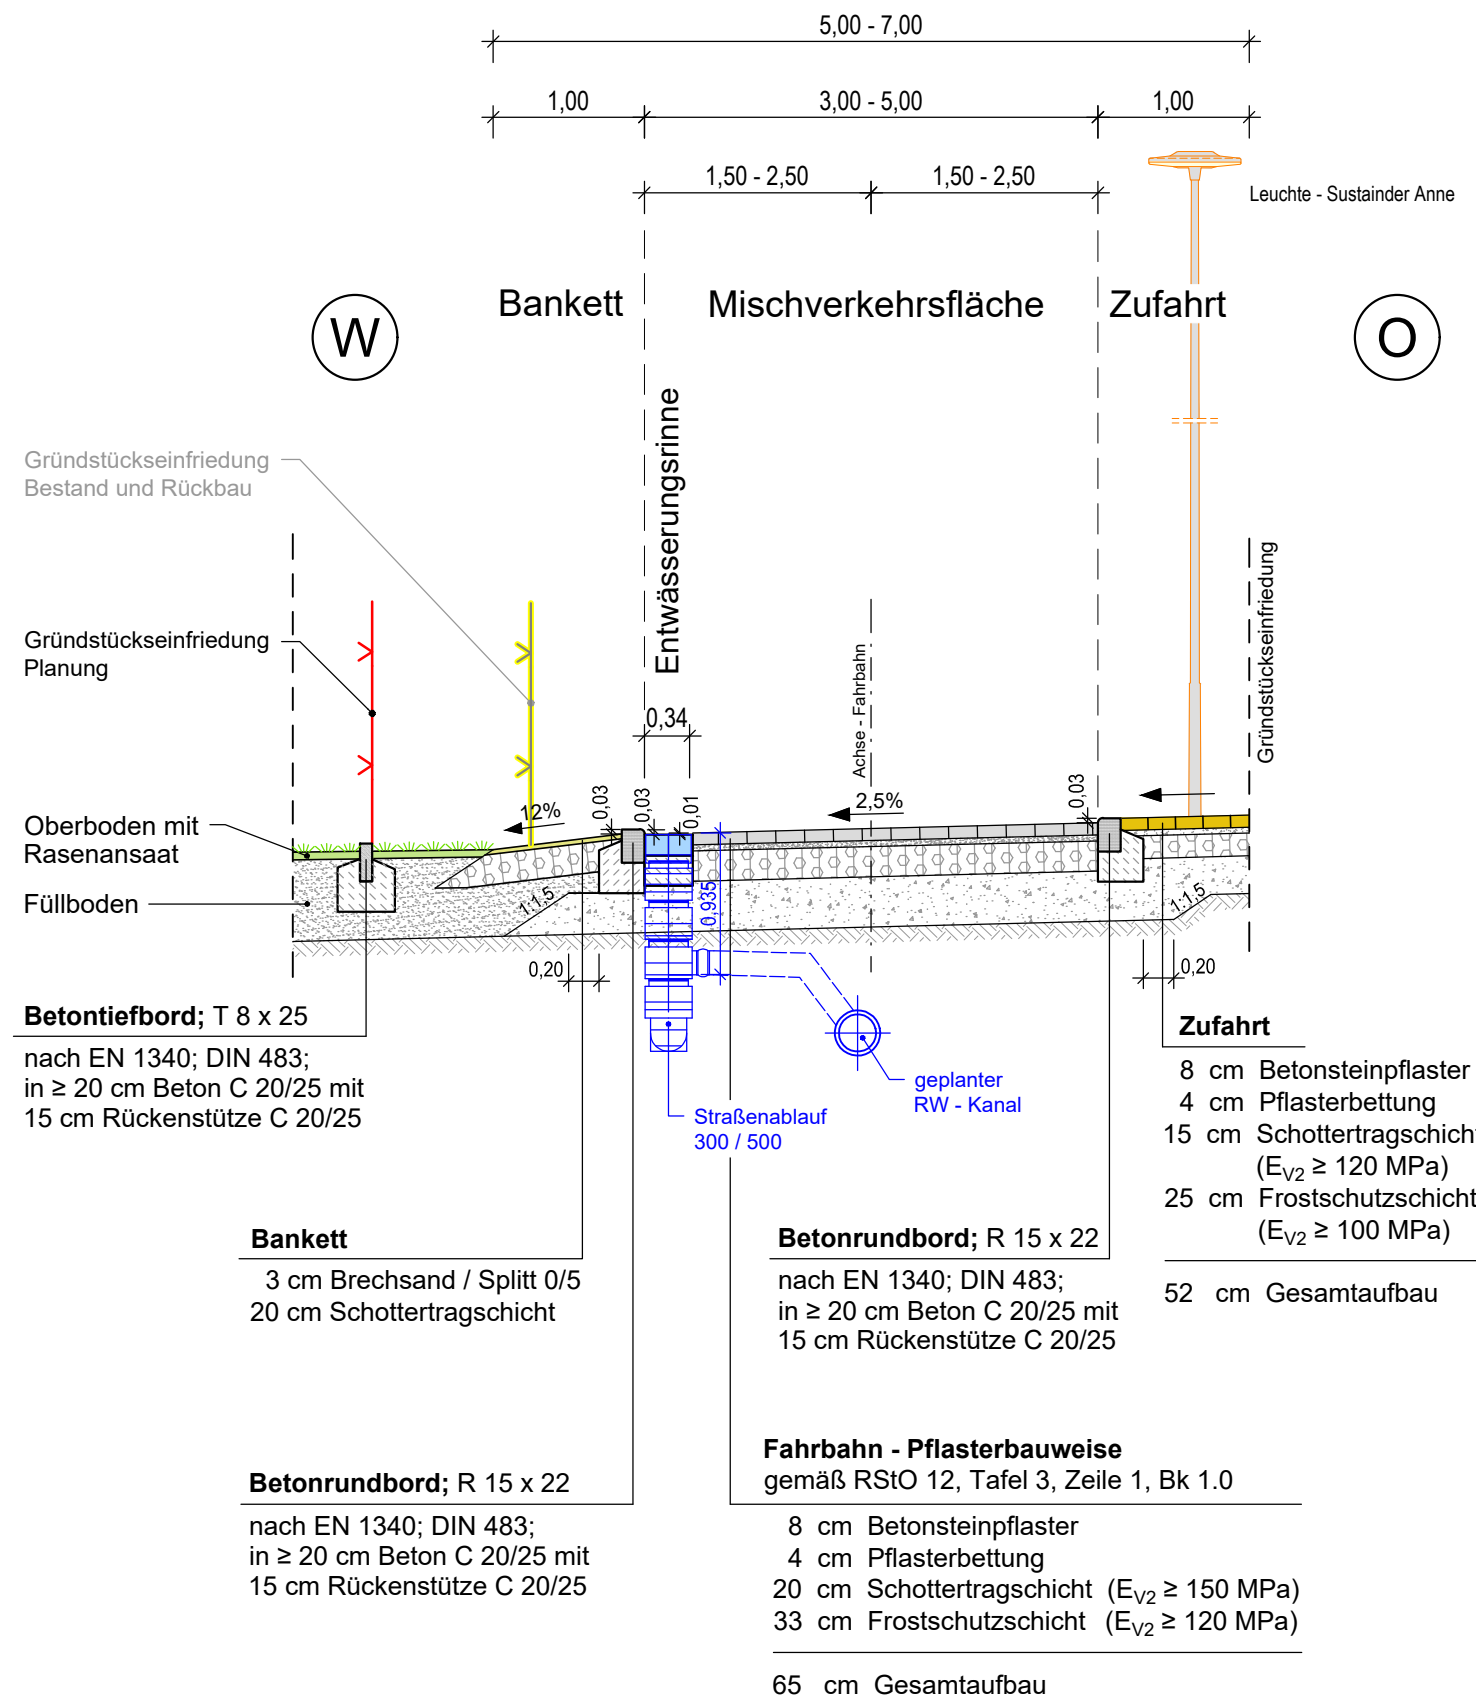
5,00 - 7,00

1,00 3,00 - 5,00 1,00

1,50 - 2,50 1,50 - 2,50

Leuchte - Sustainder Anne

W

Bankett Mischverkehrsfläche Zufahrt

O

Gründstückseinfriedung
Bestand und Rückbau

Entwässerungsrinne

Gründstückseinfriedung
Planung

Gründstückseinfriedung

Achse - Fahrbahn

0,34

Oberboden mit
Rasenansaat

12%

0,03 0,03 0,01

2,5%

0,03

Füllboden

1:1,5

0,935

1:1,5

0,20

0,20

Betontiefbord; T 8 x 25

nach EN 1340; DIN 483;
in ≥ 20 cm Beton C 20/25 mit
15 cm Rückenstütze C 20/25

Zufahrt

8 cm Betonsteinpflaster
4 cm Pflasterbettung
15 cm Schottertragschicht
($E_{V2}$ ≥ 120 MPa)
25 cm Frostschutzschicht
($E_{V2}$ ≥ 100 MPa)

52 cm Gesamtaufbau

geplanter
RW - Kanal

Straßenablauf
300 / 500

Bankett

3 cm Brechsand / Splitt 0/5
20 cm Schottertragschicht

Betonrundbord; R 15 x 22

nach EN 1340; DIN 483;
in ≥ 20 cm Beton C 20/25 mit
15 cm Rückenstütze C 20/25

Fahrbahn - Pflasterbauweise
gemäß RStO 12, Tafel 3, Zeile 1, Bk 1.0

Betonrundbord; R 15 x 22

nach EN 1340; DIN 483;
in ≥ 20 cm Beton C 20/25 mit
15 cm Rückenstütze C 20/25

8 cm Betonsteinpflaster
4 cm Pflasterbettung
20 cm Schottertragschicht ($E_{V2}$ ≥ 150 MPa)
33 cm Frostschutzschicht ($E_{V2}$ ≥ 120 MPa)

65 cm Gesamtaufbau